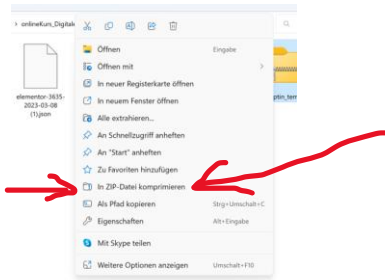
› onlineKurs_Digitale

elementor-3635-2023-03-08 (1).json

Öffnen Eingabe
Öffnen mit ›
In neuer Registerkarte öffnen
In neuem Fenster öffnen
Alle extrahieren...
An Schnellzugriff anheften
An "Start" anheften
Zu Favoriten hinzufügen
In ZIP-Datei komprimieren
Als Pfad kopieren Strg+Umschalt+C
Eigenschaften Alt+Eingabe
Mit Skype teilen
Weitere Optionen anzeigen Umschalt+F10

ptin_tem